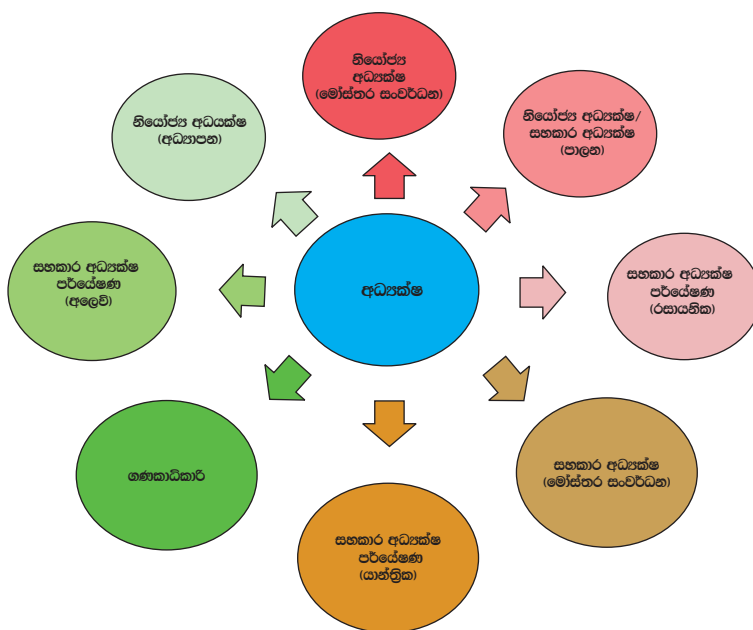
අධ්‍යක්ෂ

නියෝජ්‍ය අධ්‍යක්ෂ (මෝස්තර සංවර්ධන)

නියෝජ්‍ය අධ්‍යක්ෂ/ සහකාර අධ්‍යක්ෂ (පාලන)

සහකාර අධ්‍යක්ෂ පර්යේෂණ (රසායනික)

සහකාර අධ්‍යක්ෂ (මෝස්තර සංවර්ධන)

සහකාර අධ්‍යක්ෂ පර්යේෂණ (යාන්ත්‍රික)

ගණකාධිකාරී

සහකාර අධ්‍යක්ෂ පර්යේෂණ (අලෙවි)

නියෝජ්‍ය අධ්‍යක්ෂ (අධ්‍යාපන)